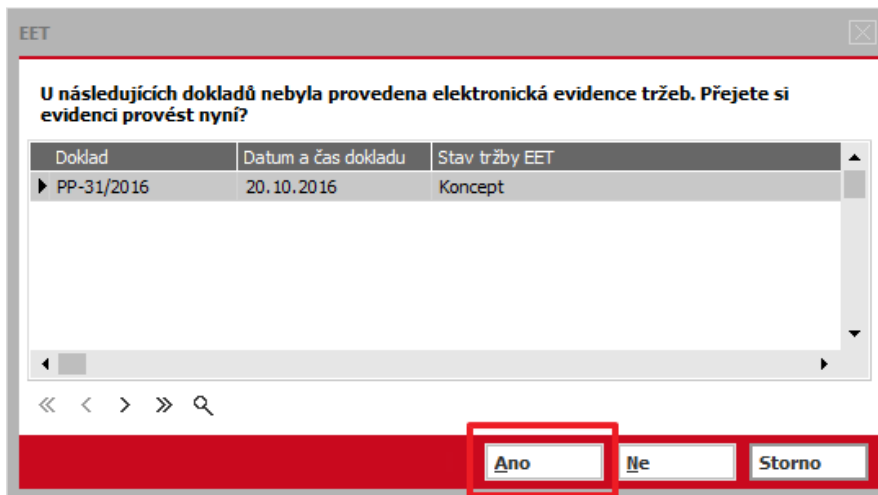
EET

U následujících dokladů nebyla provedena elektronická evidence tržeb. Přejete si evidenci provést nyní?

| Doklad | Datum a čas dokladu | Stav tržby EET |
|---|---|---|
| PP-31/2016 | 20.10.2016 | Koncept |

Ano Ne Storno